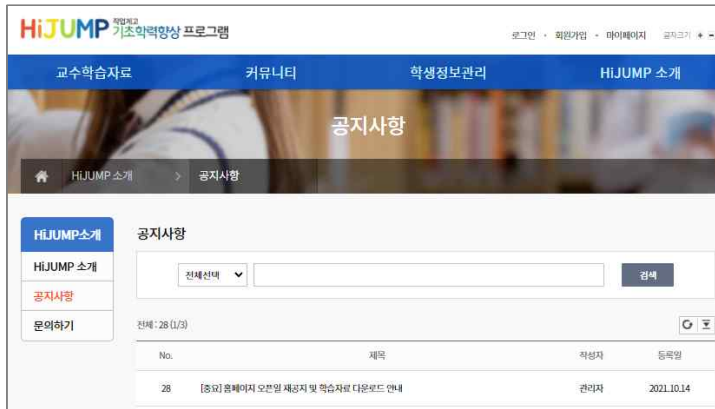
HiJUMP 직업계고 기초학력향상 프로그램

로그인 · 회원가입 · 마이페이지 글자크기 + -

교수학습자료 커뮤니티 학생정보관리 HiJUMP 소개

공지사항

HiJUMP 소개 > 공지사항

HiJUMP소개
HiJUMP 소개
공지사항
문의하기

공지사항

전체선택 검색

전체 : 28 (1/3)

| No. | 제목 | 작성자 | 등록일 |
|---|---|---|---|
| 28 | [중요] 홈페이지 오픈일 재공지 및 학습자료 다운로드 안내 | 관리자 | 2021.10.14 |